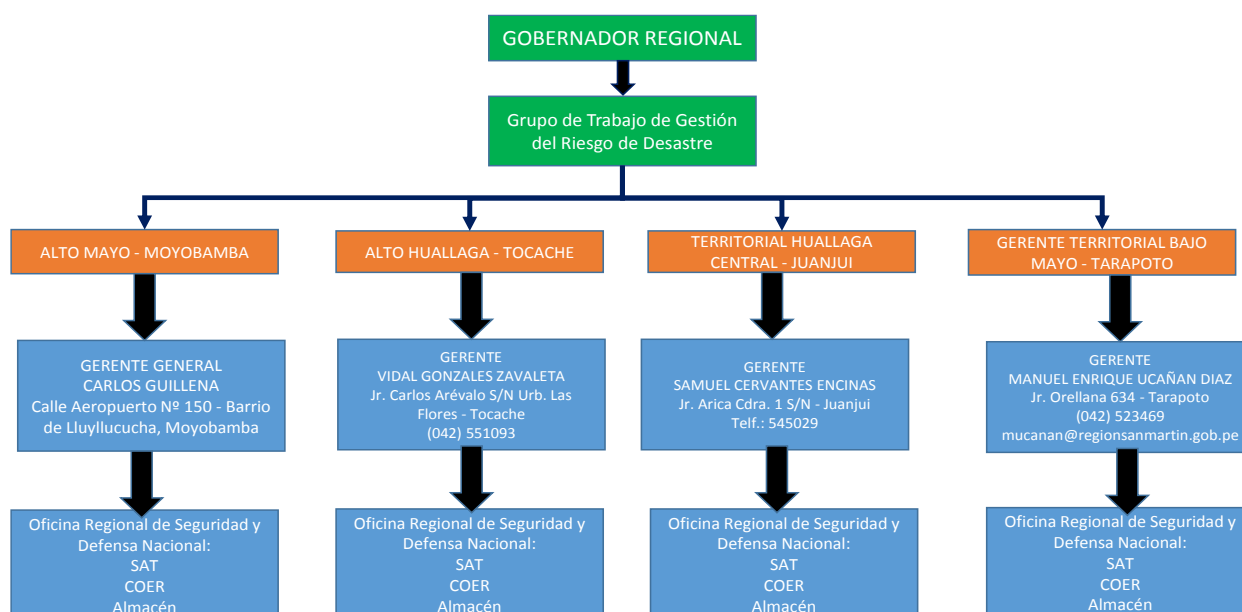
GOBERNADOR REGIONAL

Grupo de Trabajo de Gestión del Riesgo de Desastre

ALTO MAYO - MOYOBAMBA

GERENTE GENERAL
CARLOS GUILLENA
Calle Aeropuerto Nº 150 - Barrio de Lluyllucucha, Moyobamba

Oficina Regional de Seguridad y Defensa Nacional:
SAT
COER
Almacén

ALTO HUALLAGA - TOCACHE

GERENTE
VIDAL GONZALES ZAVALETA
Jr. Carlos Arévalo S/N Urb. Las Flores - Tocache
(042) 551093

Oficina Regional de Seguridad y Defensa Nacional:
SAT
COER
Almacén

TERRITORIAL HUALLAGA CENTRAL - JUANJUI

GERENTE
SAMUEL CERVANTES ENCINAS
Jr. Arica Cdra. 1 S/N - Juanjui
Telf.: 545029

Oficina Regional de Seguridad y Defensa Nacional:
SAT
COER
Almacén

GERENTE TERRITORIAL BAJO MAYO - TARAPOTO

GERENTE
MANUEL ENRIQUE UCAÑAN DIAZ
Jr. Orellana 634 - Tarapoto
(042) 523469
mucanan@regionsanmartin.gob.pe

Oficina Regional de Seguridad y Defensa Nacional:
SAT
COER
Almacén